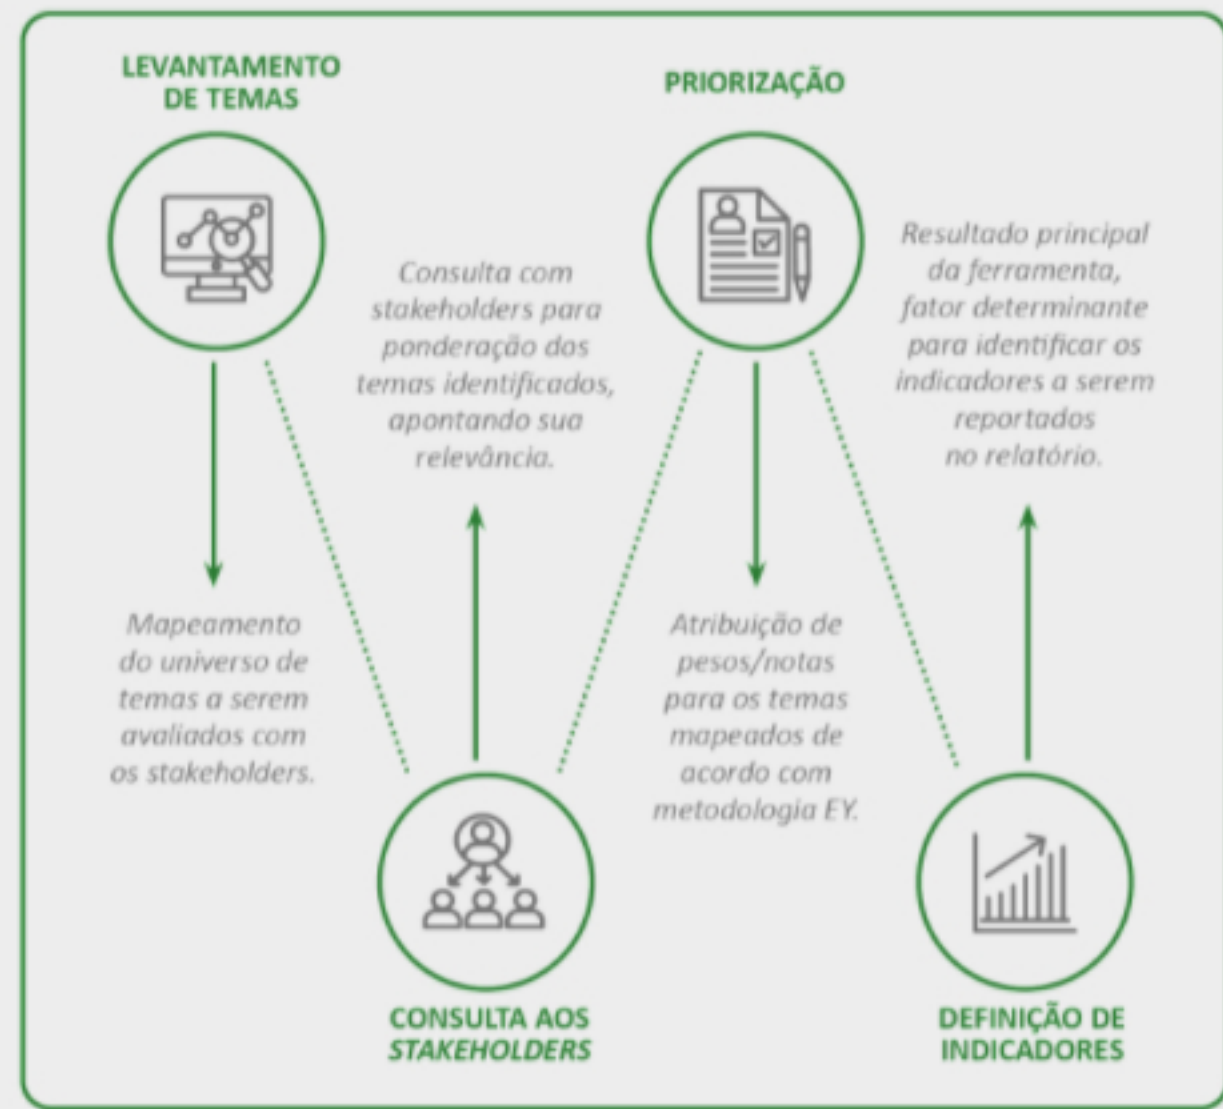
LEVANTAMENTO DE TEMAS

Mapeamento do universo de temas a serem avaliados com os stakeholders.

Consulta com stakeholders para ponderação dos temas identificados, apontando sua relevância.

CONSULTA AOS STAKEHOLDERS

PRIORIZAÇÃO

Atribuição de pesos/notas para os temas mapeados de acordo com metodologia EY.

Resultado principal da ferramenta, fator determinante para identificar os indicadores a serem reportados no relatório.

DEFINIÇÃO DE INDICADORES